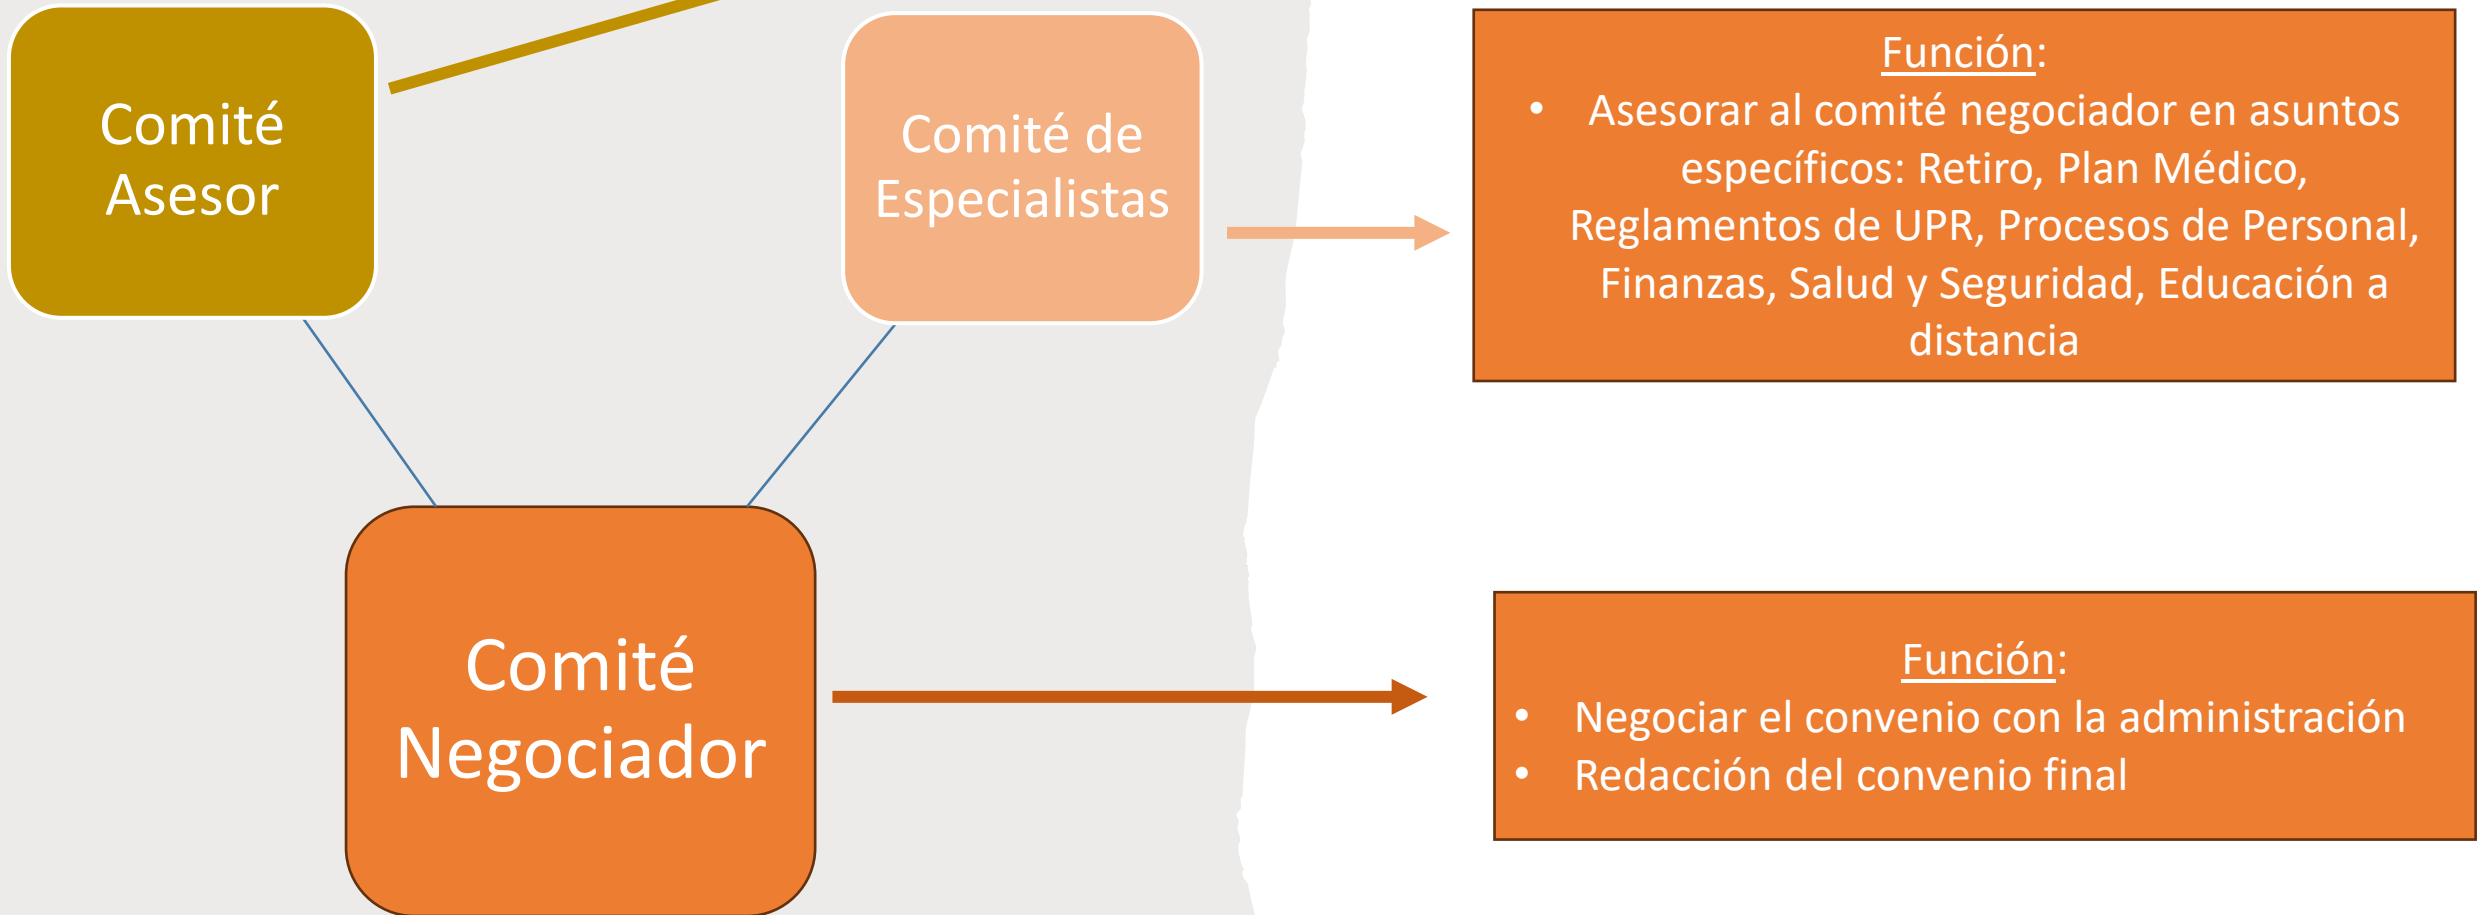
Comité Asesor

Comité de Especialistas

Función:
• Asesorar al comité negociador en asuntos específicos: Retiro, Plan Médico, Reglamentos de UPR, Procesos de Personal, Finanzas, Salud y Seguridad, Educación a distancia

Comité Negociador

Función:
• Negociar el convenio con la administración
• Redacción del convenio final